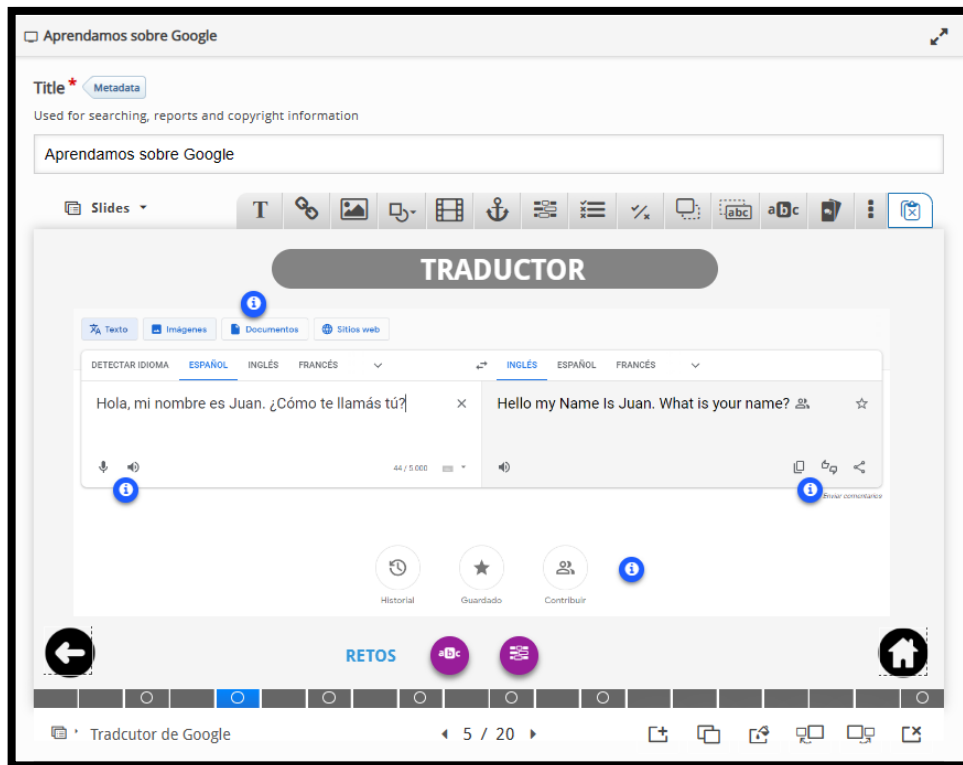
Aprendamos sobre Google

Title * Metadata
Used for searching, reports and copyright information

Aprendamos sobre Google

Slides

TRADUCTOR

Texto Imágenes Documentos Sitios web

DETECTAR IDIOMA ESPAÑOL INGLÉS FRANCÉS

INGLÉS ESPAÑOL FRANCÉS

Hola, mi nombre es Juan. ¿Cómo te llamás tú?

Hello my Name Is Juan. What is your name?

44 / 5.000

Enviar comentarios

Historial Guardado Contribuir

RETOS

Tradcutor de Google

5 / 20